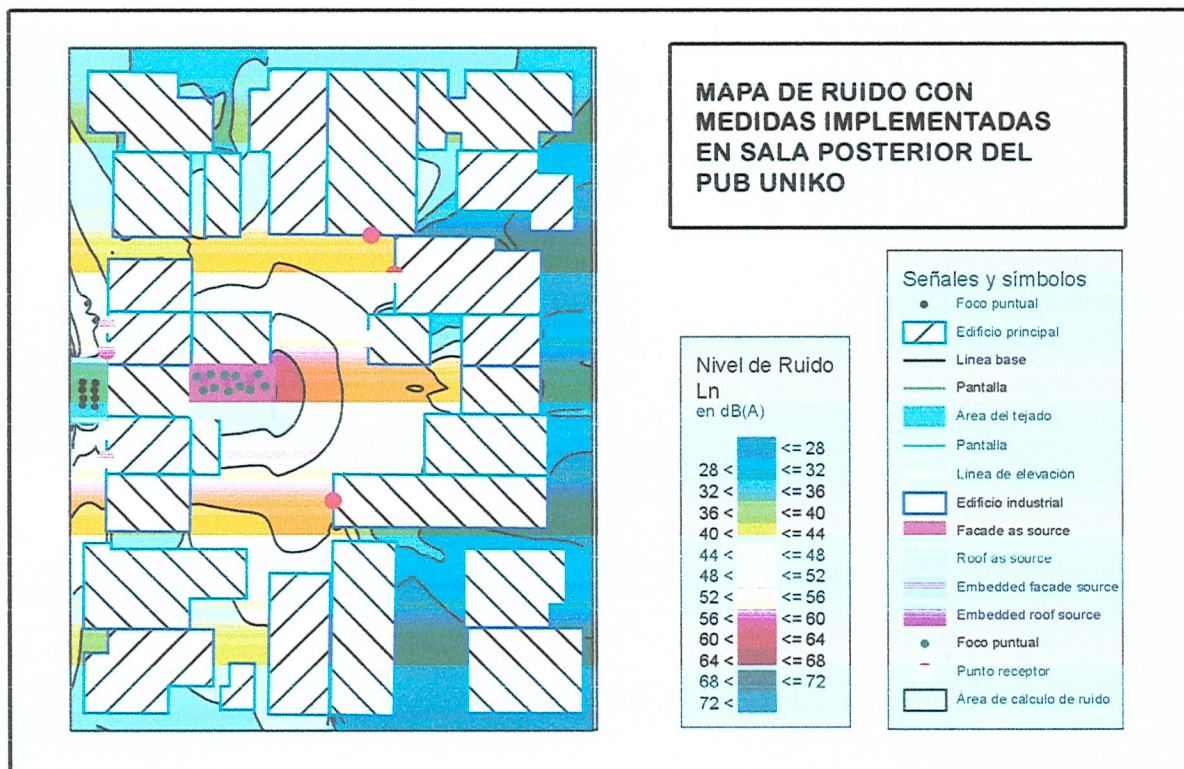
MAPA DE RUIDO CON MEDIDAS IMPLEMENTADAS EN SALA POSTERIOR DEL PUB UNIKO

Nivel de Ruido
Ln
en dB(A)

| | |
|---|---|
| | <= 28 |
| 28 < | <= 32 |
| 32 < | <= 36 |
| 36 < | <= 40 |
| 40 < | <= 44 |
| 44 < | <= 48 |
| 48 < | <= 52 |
| 52 < | <= 56 |
| 56 < | <= 60 |
| 60 < | <= 64 |
| 64 < | <= 68 |
| 68 < | <= 72 |
| 72 < | |

Señales y símbolos
Foco puntual
Edificio principal
Linea base
Pantalla
Area del tejado
Pantalla
Linea de elevacion
Edificio industrial
Facade as source
Roof as source
Embedded facade source
Embedded roof source
Foco puntual
Punto receptor
Área de calculo de ruido